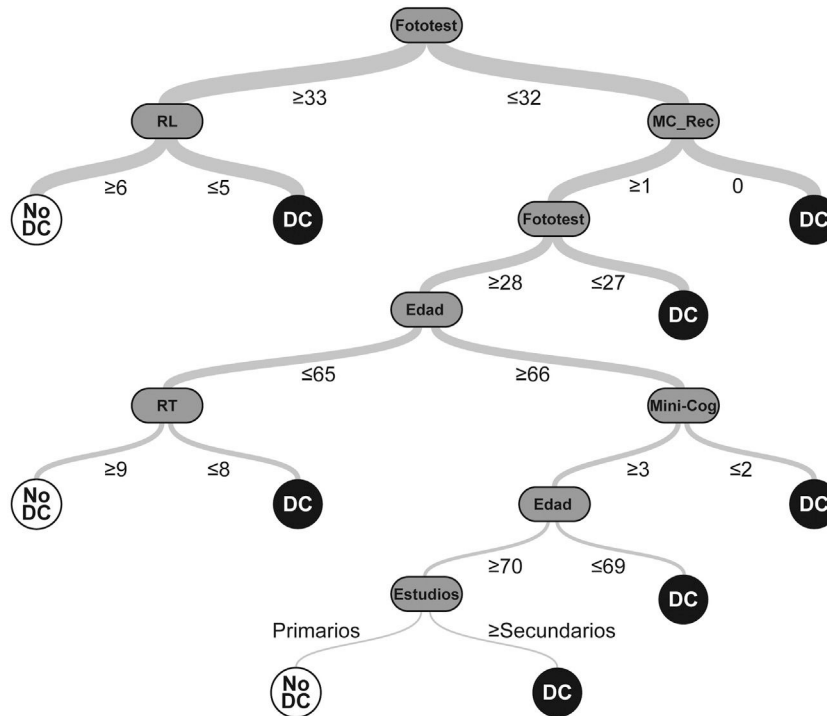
Fototest

≥33

≤32

RL

MC_Rec

≥6

≤5

No DC

DC

≥1

0

Fototest

DC

≥28

≤27

Edad

DC

≤65

≥66

RT

Mini-Cog

≥9

≤8

No DC

DC

≥3

≤2

Edad

DC

≥70

≤69

Estudios

DC

Primarios

≥Secundarios

No DC

DC